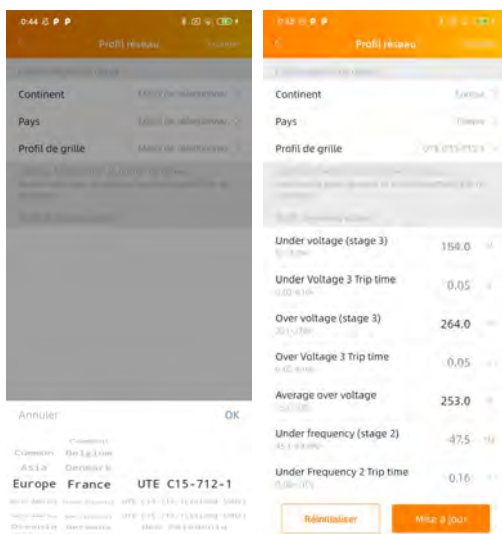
0:44

Profil réseau

Continent

Merci de sélectionner

Pays

Merci de sélectionner

Profil de grille

Merci de sélectionner

Annuler

OK

Asia

Denmark

Europe

France

UTE C15-712-1

0:48

Profil réseau

Continent

Europe

Pays

France

Profil de grille

UTE C15-712-1

Under voltage (stage 3)

184.0

Under Voltage 3 Trip time

0.05

Over voltage (stage 3)

264.0

Over Voltage 3 Trip time

0.05

Average over voltage

253.0

Under frequency (stage 2)

47.5

Under Frequency 2 Trip time

0.16

Réinitialiser

Mise à jour